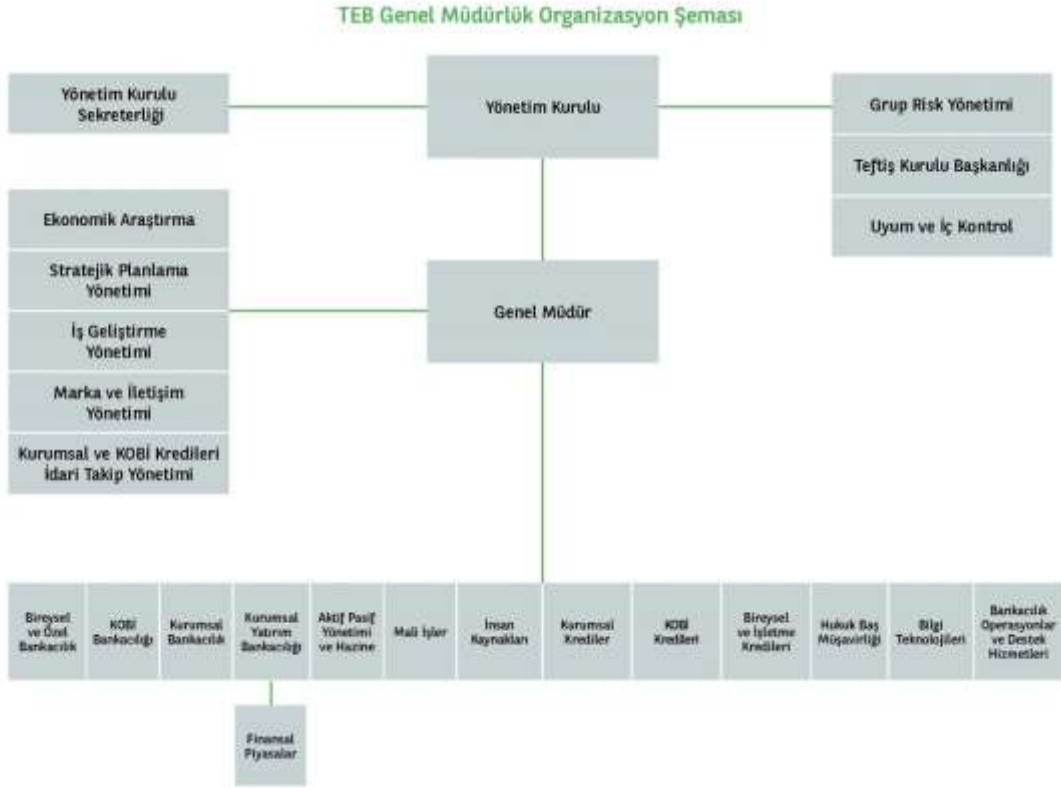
TEB Genel Müdürlük Organizasyon Şeması

Yönetim Kurulu Sekreterliği

Yönetim Kurulu

Grup Risk Yönetimi

Teftiş Kurulu Başkanlığı

Uyum ve İç Kontrol

Ekonomik Araştırma

Stratejik Planlama Yönetimi

İş Geliştirme Yönetimi

Marka ve İletişim Yönetimi

Kurumsal ve KOBİ Kredileri İdari Takip Yönetimi

Genel Müdür

Bireysel ve Özel Bankacılık

KOBİ Bankacılığı

Kurumsal Bankacılık

Kurumsal Yatırım Bankacılığı

Aktif Pasif Yönetimi ve Hazine

Mali İşler

İnsan Kaynakları

Kurumsal Krediler

KOBİ Kredileri

Bireysel ve İşletme Kredileri

Hukuk Baş Müşavirliği

Bilgi Teknolojileri

Bankacılık Operasyonlar ve Destek Hizmetleri

Finansal Piyasalar